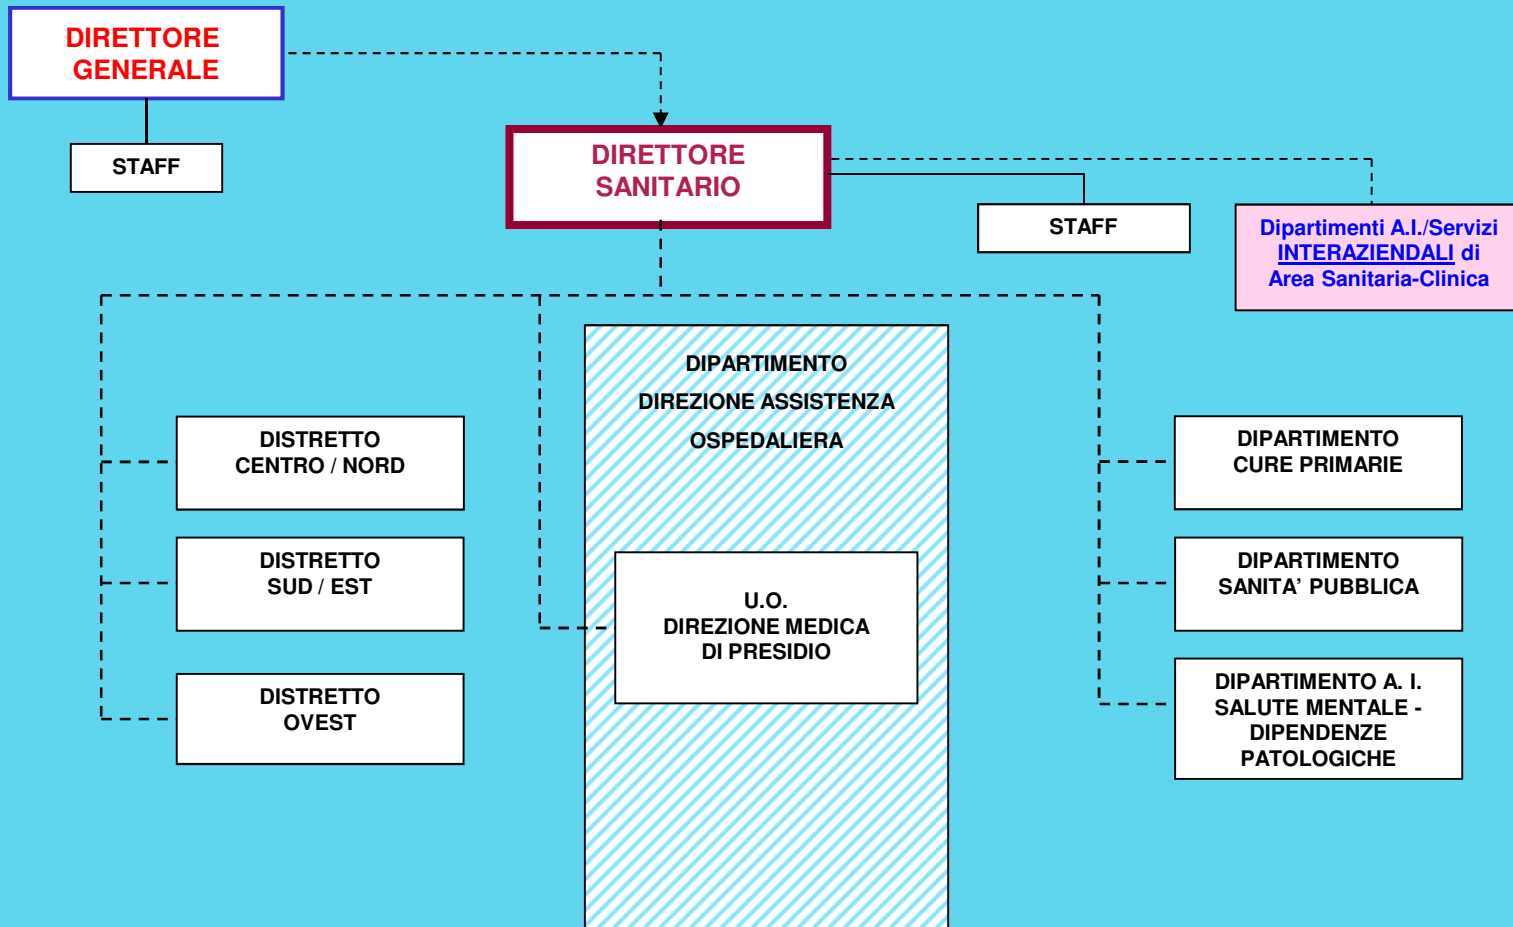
DIRETTORE GENERALE

STAFF

DIRETTORE SANITARIO

STAFF

Dipartimenti A.I./Servizi INTERAZIENDALI di Area Sanitaria-Clinica

DIPARTIMENTO

DIREZIONE ASSISTENZA

OSPEDALIERA

DISTRETTO CENTRO / NORD

DISTRETTO SUD / EST

DISTRETTO OVEST

U.O. DIREZIONE MEDICA DI PRESIDIO

DIPARTIMENTO CURE PRIMARIE

DIPARTIMENTO SANITA' PUBBLICA

DIPARTIMENTO A. I. SALUTE MENTALE - DIPENDENZE PATOLOGICHE